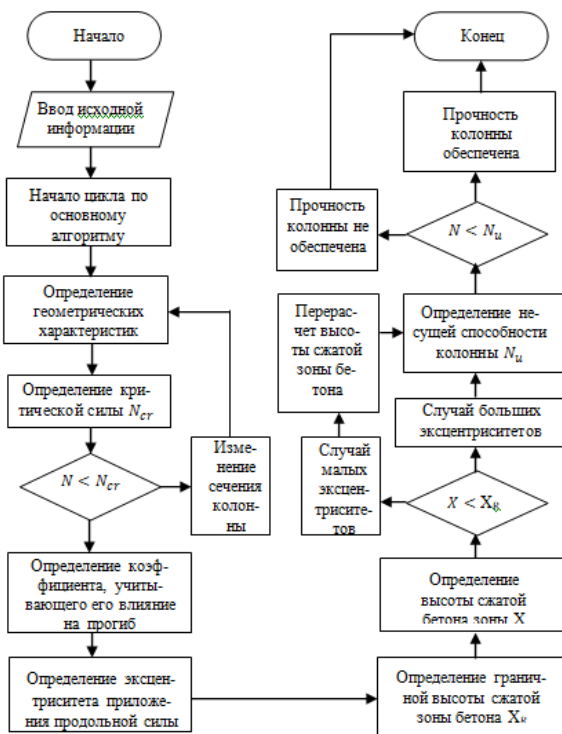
Начало

Ввод исходной информации

Начало цикла по основному алгоритму

Определение геометрических характеристик

Определение критической силы $N_{cr}$

$N < N_{cr}$

Изменение сечения колонны

Определение коэффициента, учитывающего его влияние на прогиб

Определение эксцентриситета приложения продольной силы

Определение граничной высоты сжатой зоны бетона $X_R$

Определение высоты сжатой бетона зоны X

$X < X_R$

Случай малых эксцентриситетов

Случай больших эксцентриситетов

Перерасчет высоты сжатой зоны бетона

Определение несущей способности колонны $N_u$

$N < N_u$

Прочность колонны не обеспечена

Прочность колонны обеспечена

Конец